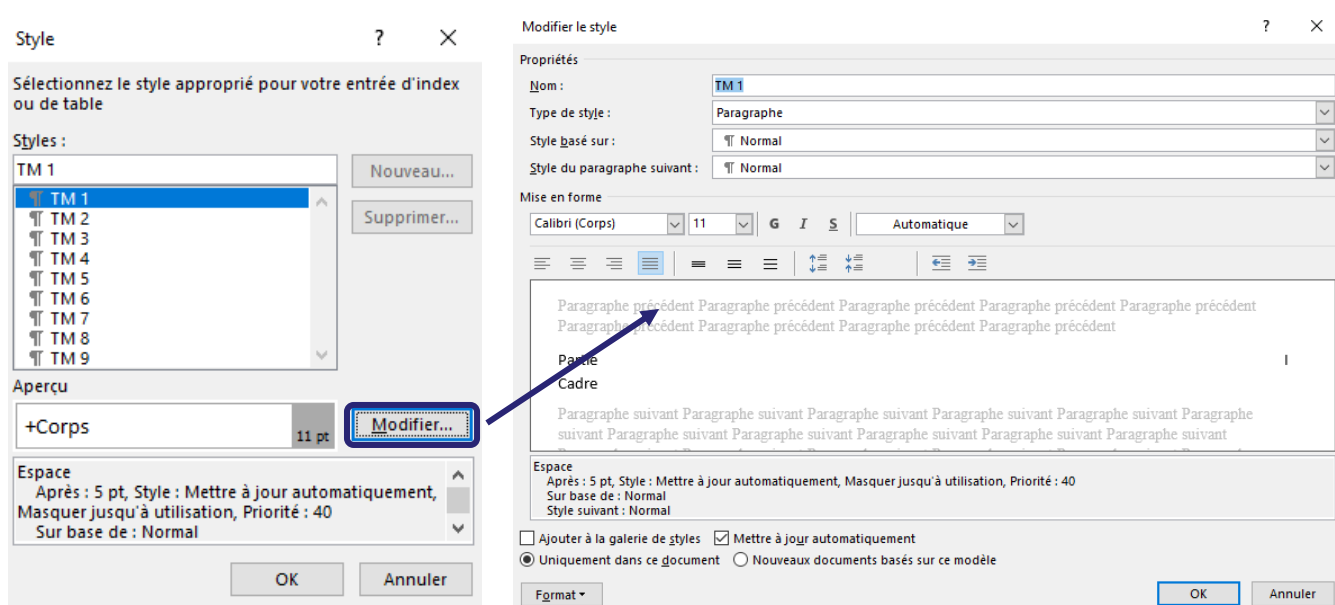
Style

?

Sélectionnez le style approprié pour votre entrée d'index ou de table

Styles :

TM 1

TM 1
TM 2
TM 3
TM 4
TM 5
TM 6
TM 7
TM 8
TM 9

Nouveau...

Supprimer...

Aperçu

+Corps

11 pt

Modifier...

Espace
Après : 5 pt, Style : Mettre à jour automatiquement, Masquer jusqu'à utilisation, Priorité : 40
Sur base de : Normal

OK

Annuler

Modifier le style

?

Propriétés

Nom :

TM 1

Type de style :

Paragraphe

Style basé sur :

Normal

Style du paragraphe suivant :

Normal

Mise en forme

Calibri (Corps)

11

G

I

S

Automatique

Paragraphe précédent Paragraphe précédent Paragraphe précédent Paragraphe précédent Paragraphe précédent Paragraphe précédent Paragraphe précédent Paragraphe précédent Paragraphe précédent Paragraphe précédent

Partie
Cadre

Paragraphe suivant Paragraphe suivant Paragraphe suivant Paragraphe suivant Paragraphe suivant Paragraphe suivant Paragraphe suivant Paragraphe suivant Paragraphe suivant Paragraphe suivant Paragraphe suivant Paragraphe suivant

Espace
Après : 5 pt, Style : Mettre à jour automatiquement, Masquer jusqu'à utilisation, Priorité : 40
Sur base de : Normal
Style suivant : Normal

Ajouter à la galerie de styles

Mettre à jour automatiquement

Uniquement dans ce document

Nouveaux documents basés sur ce modèle

Format

OK

Annuler